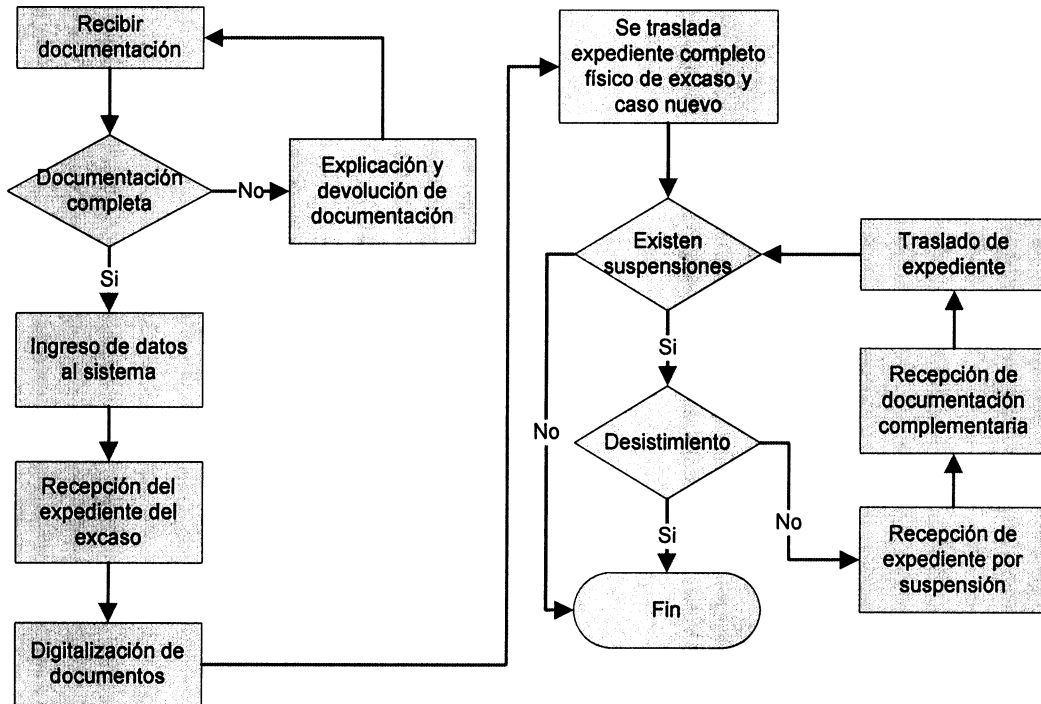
Recibir documentación

Documentación completa

No

Explicación y devolución de documentación

Si

Ingreso de datos al sistema

Recepción del expediente del excaso

Digitalización de documentos

Se traslada expediente completo físico de excaso y caso nuevo

Existen suspensiones

Traslado de expediente

Si

Recepción de documentación complementaria

No

Desistimiento

No

Si

Recepción de expediente por suspensión

Fin